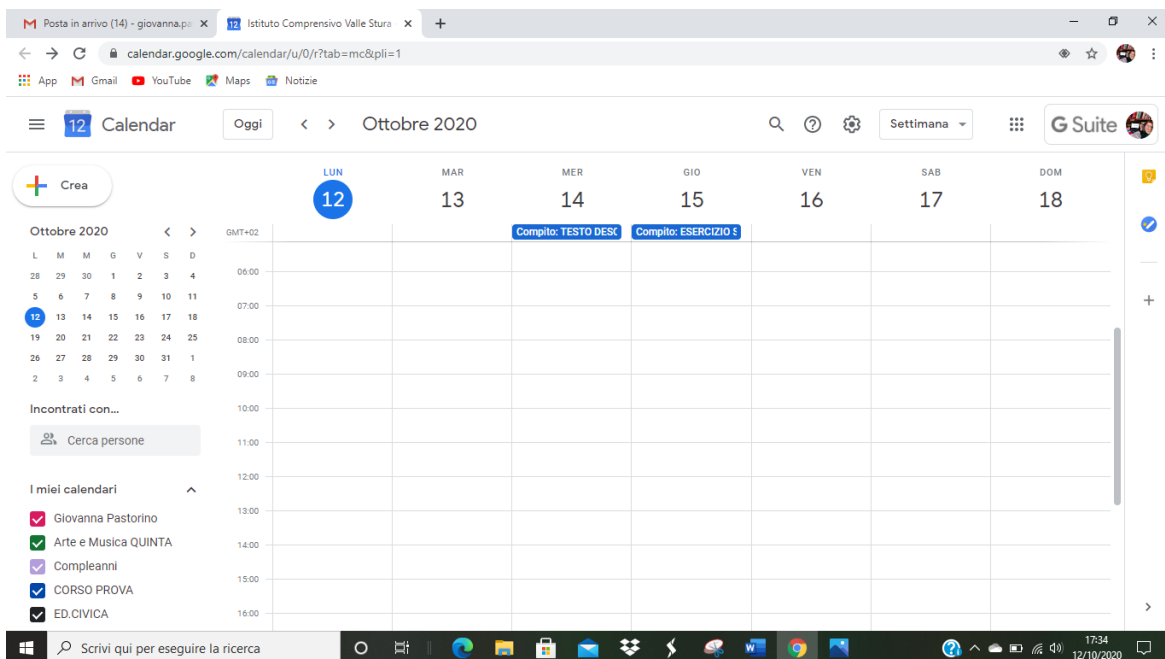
Posta in arrivo (14) - giovanna.pa ×
12 Istituto Comprensivo Valle Stura ×
+

calendar.google.com/calendar/u/0/r?tab=mc&pli=1

App Gmail YouTube Maps Notizie

12 Calendar Oggi < > Ottobre 2020 Settimana G Suite

Crea

Ottobre 2020

| L | M | M | G | V | S | D |
|---|---|---|---|---|---|---|
| 28 | 29 | 30 | 1 | 2 | 3 | 4 |
| 5 | 6 | 7 | 8 | 9 | 10 | 11 |
| 12 | 13 | 14 | 15 | 16 | 17 | 18 |
| 19 | 20 | 21 | 22 | 23 | 24 | 25 |
| 26 | 27 | 28 | 29 | 30 | 31 | 1 |
| 2 | 3 | 4 | 5 | 6 | 7 | 8 |

Incontrati con...

Cerca persone

I miei calendari

Giovanna Pastorino
Arte e Musica QUINTA
Compleanni
CORSO PROVA
ED.CIVICA

LUN 12
MAR 13
MER 14
GIO 15
VEN 16
SAB 17
DOM 18

GMT+02

Compito: TESTO DESC
Compito: ESERCIZIO S

06:00
07:00
08:00
09:00
10:00
11:00
12:00
13:00
14:00
15:00
16:00

Scrivi qui per eseguire la ricerca

17:34
12/10/2020